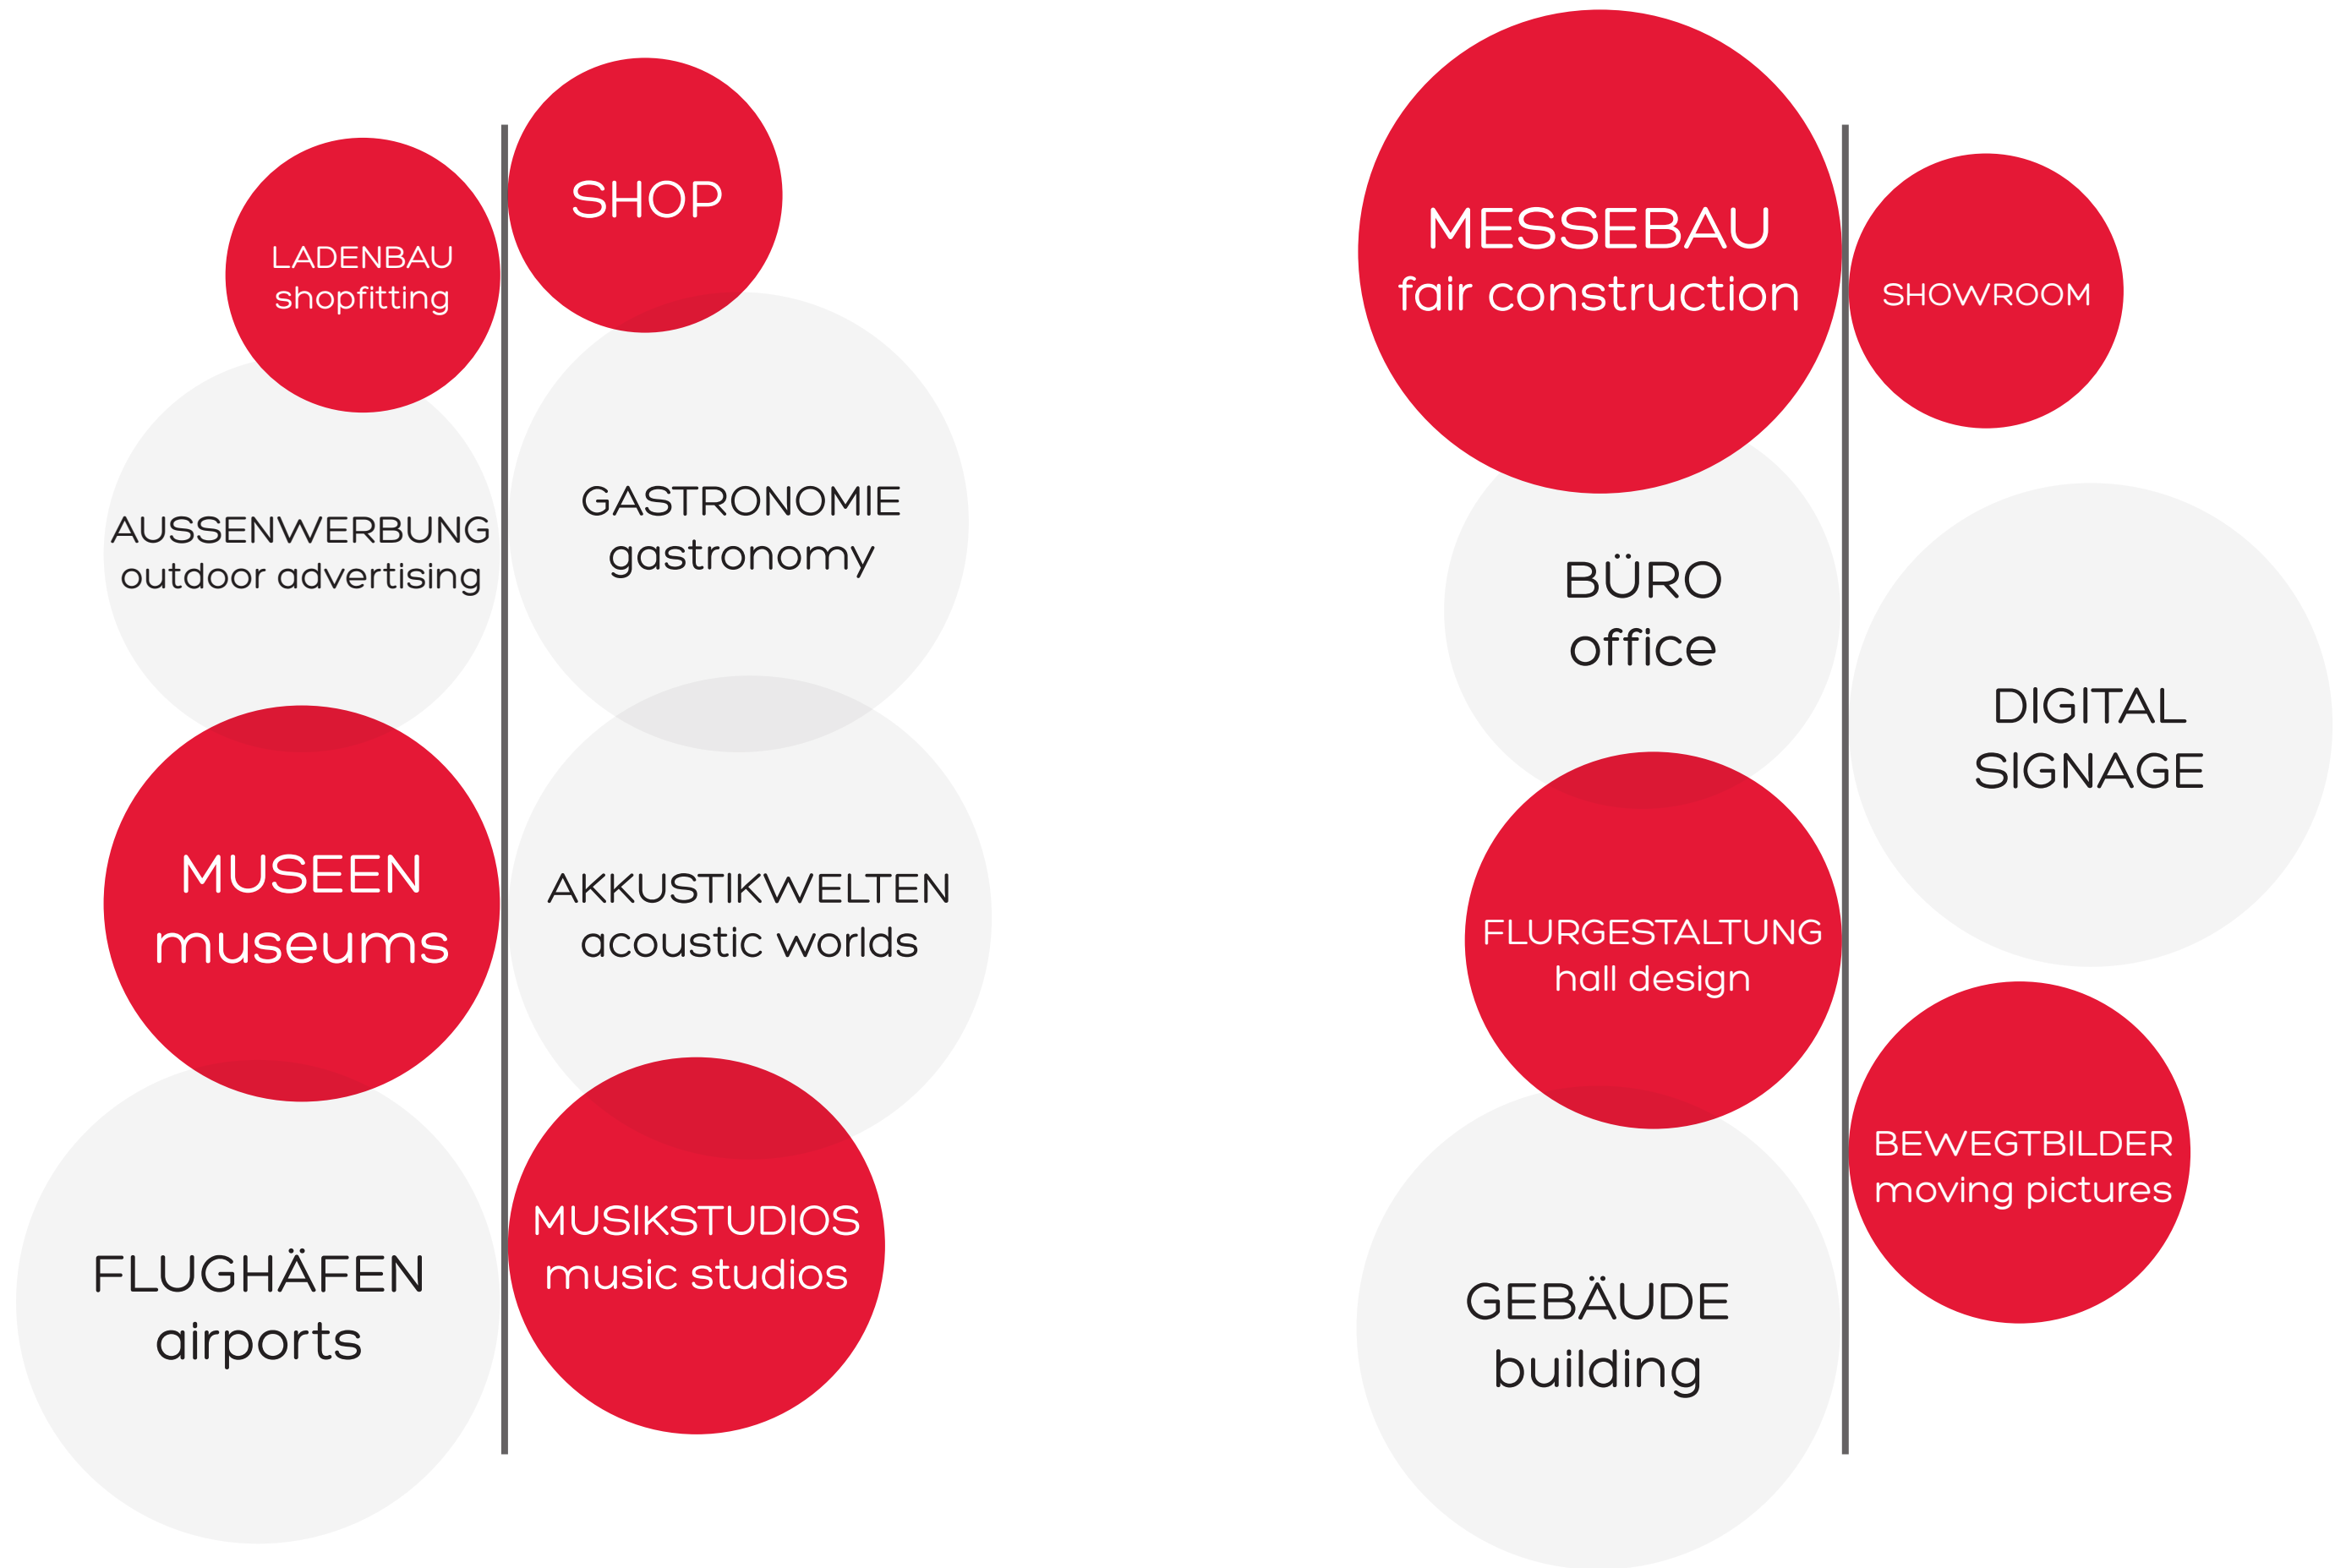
SHOP

LADENBAU
shopfitting

GASTRONOMIE
gastronomy

AUSSENWERBUNG
outdoor advertising

MUSEEN
museums

AKKUSTIKWELTEN
acoustic worlds

FLUGHÄFEN
airports

MUSIKSTUDIOS
music studios

MESSEBAU
fair construction

SHOWROOM

BÜRO
office

DIGITAL
SIGNAGE

FLURGESTALTUNG
hall design

BEWEGTBILDER
moving pictures

GEBÄUDE
building